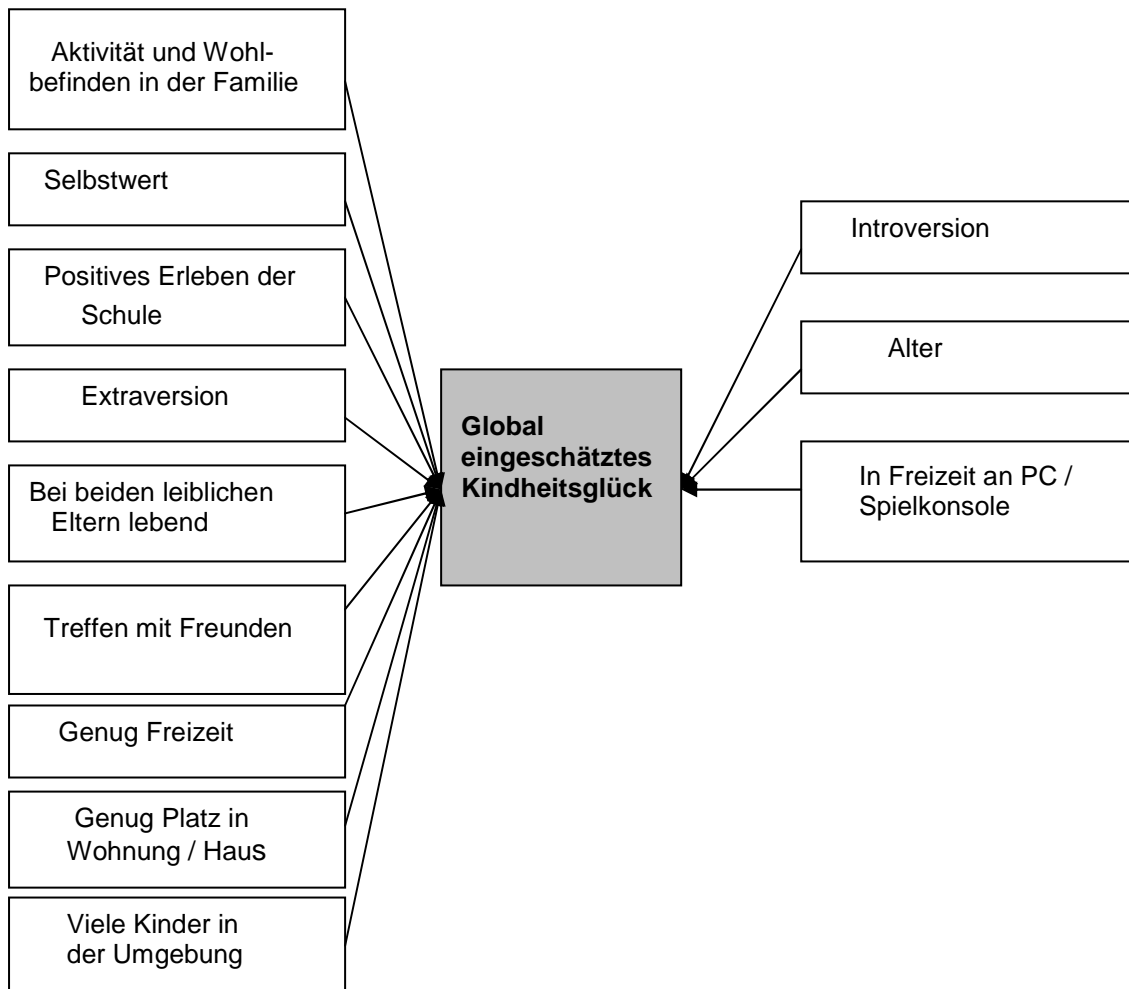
Aktivität und Wohlbefinden in der Familie

Selbstwert

Positives Erleben der Schule

Extraversion

Bei beiden leiblichen Eltern lebend

Treffen mit Freunden

Genug Freizeit

Genug Platz in Wohnung / Haus

Viele Kinder in der Umgebung

Global eingeschätztes Kindheitsglück

Introversion

Alter

In Freizeit an PC / Spielkonsole